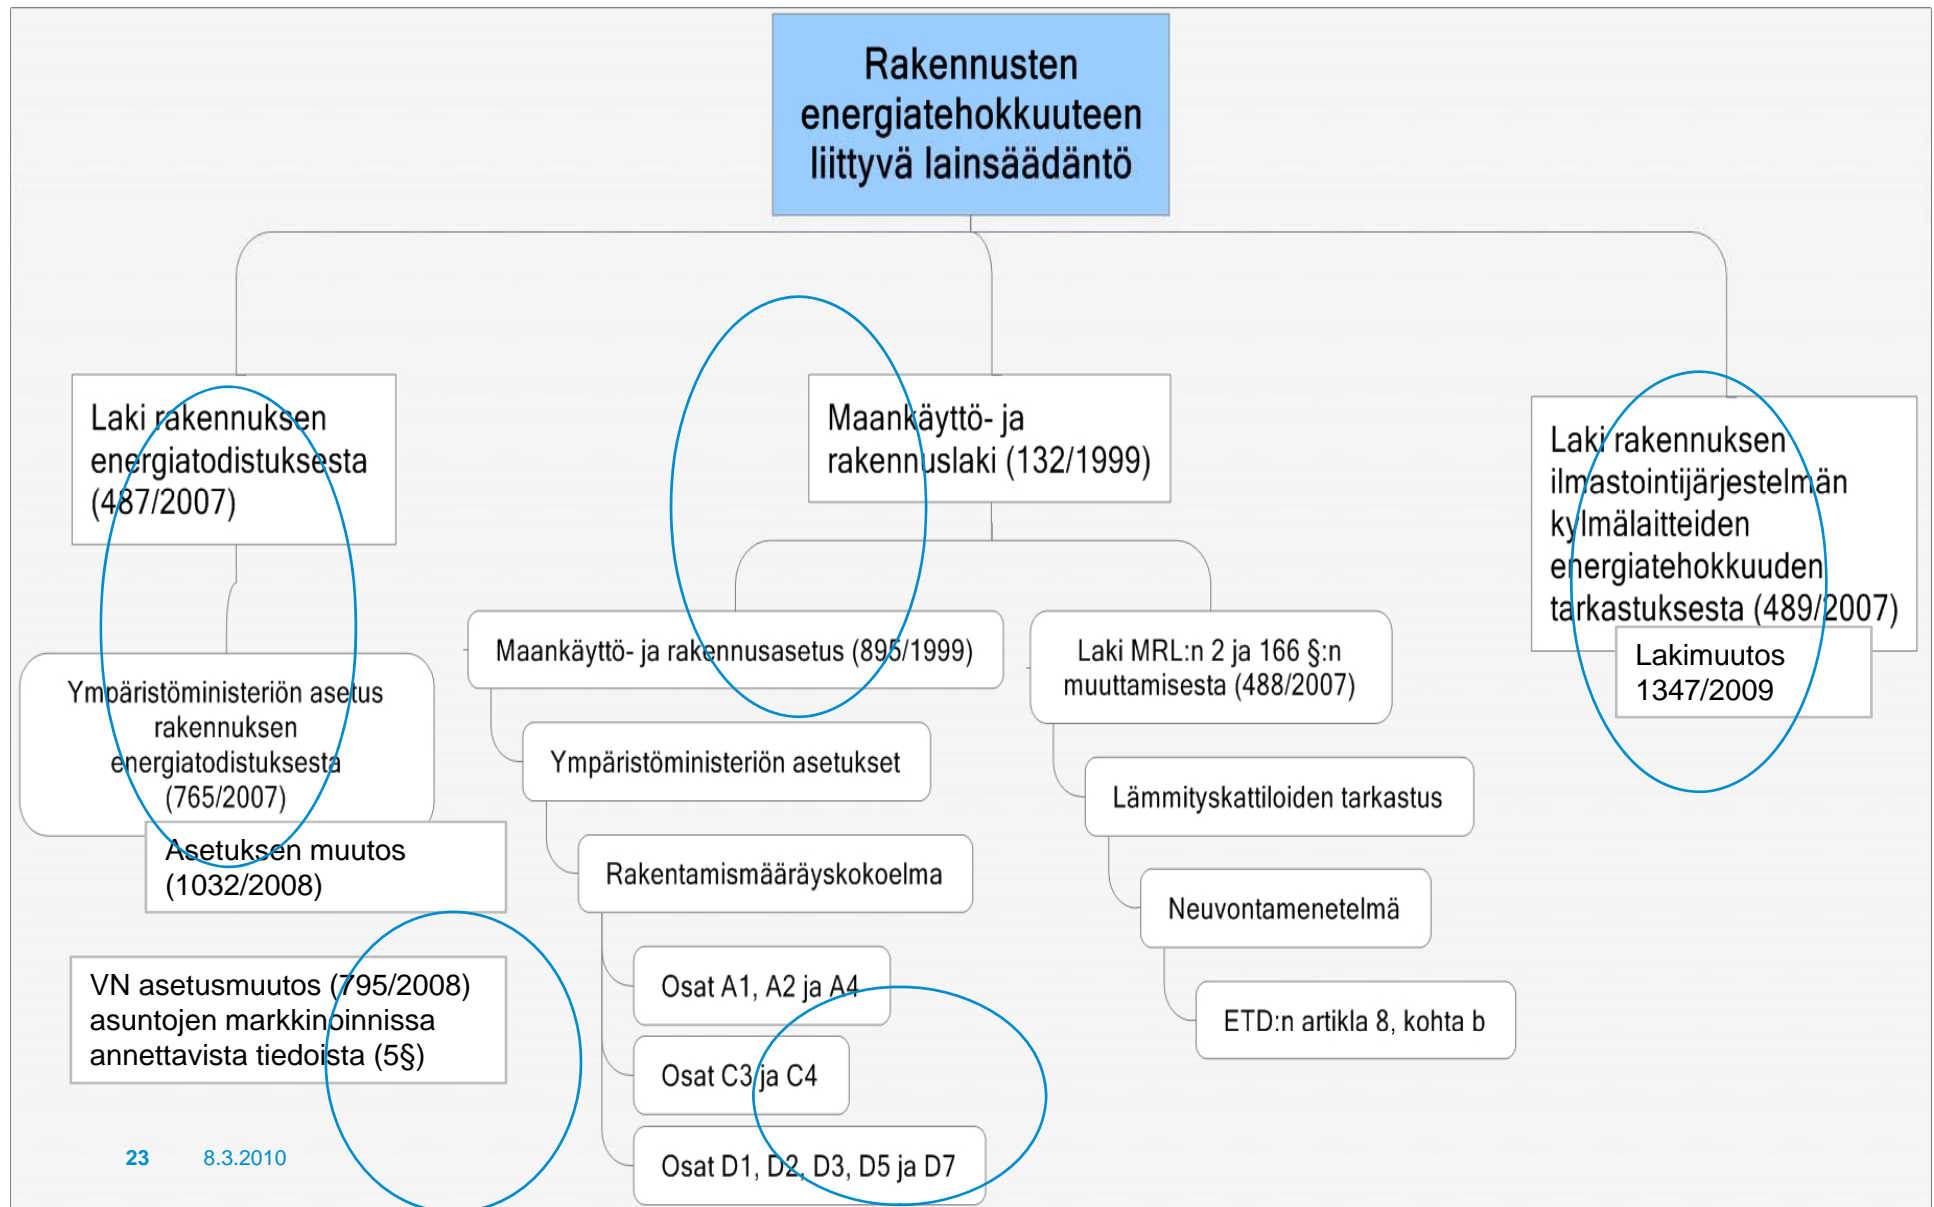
Rakennusten energiatehokkuuteen liittyvä lainsäädäntö

Laki rakennuksen energiatodistuksesta (487/2007)

Ympäristöministeriön asetus rakennuksen energiatodistuksesta (765/2007)

Asetuksen muutos (1032/2008)

VN asetusmuutos (795/2008) asuntojen markkinoinnissa annettavista tiedoista (5§)

Maankäyttö- ja rakennuslaki (132/1999)

Maankäyttö- ja rakennusasetus (895/1999)

Ympäristöministeriön asetukset

Rakentamismääräyskokoelma

Osat A1, A2 ja A4

Osat C3 ja C4

Osat D1, D2, D3, D5 ja D7

Laki MRL:n 2 ja 166 §:n muuttamisesta (488/2007)

Lämmityskattiloiden tarkastus

Neuvontamenetelmä

ETD:n artikla 8, kohta b

Laki rakennuksen ilmastointijärjestelmän kylmälaitteiden energiatehokkuuden tarkastuksesta (489/2007)

Lakimuutos 1347/2009

23 8.3.2010